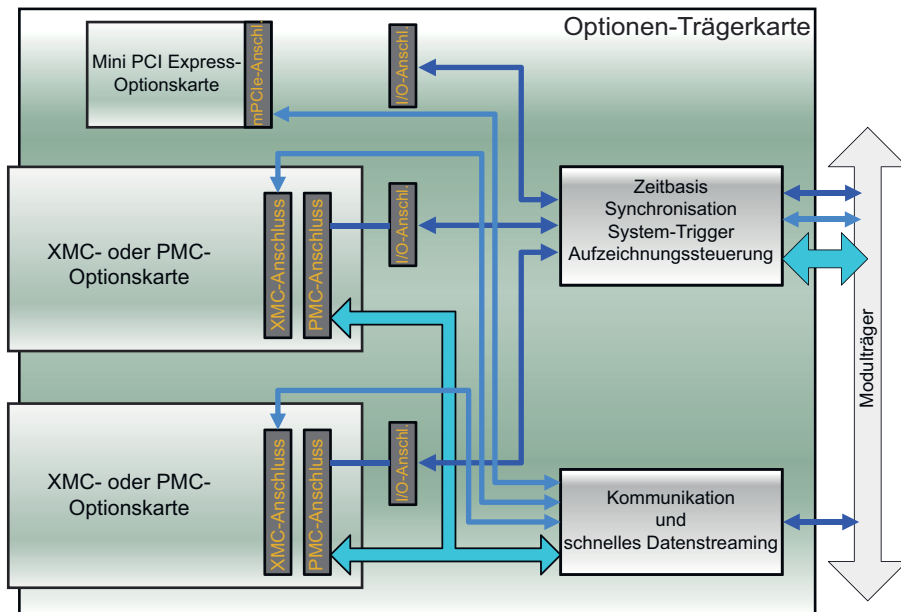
Optionen-Trägerkarte

Mini PCI Express-Optionskarte

mPCIe-Anschl.

I/O-Anschl

XMC- oder PMC-Optionskarte

XMC-Anschluss

PMC-Anschluss

I/O-Anschl

Zeitbasis
Synchronisation
System-Trigger
Aufzeichnungssteuerung

Modulträger

XMC- oder PMC-Optionskarte

XMC-Anschluss

PMC-Anschluss

I/O-Anschl

Kommunikation
und
schnelles Datenstreaming